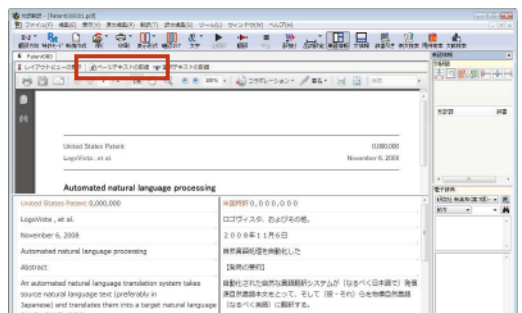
Patent000001.pdf

ファイル(F) 編集(E) 表示(V) 翻訳(T) ツール(L) ウィンドウ(W) ヘルプ(H)

レイアウトビュー ページテキストの翻訳 テキストの翻訳

コラボレーション

United States Patent 0,000,000

LogoVista , et al. November 6, 2008

Automated natural language processing

| | |
|---|---|
| United States Patent 0,000,000 | 米国特許 0,000,000 |
| LogoVista , et al. | ロゴヴィスタ、およびその他。 |
| November 6, 2008 | 2008年11月6日 |
| Automated natural language processing | 自然言語処理を自動化した |
| Abstract | 【発明の要約】 |
| An automated natural language translation system takes source natural language text (preferably in Japanese) and translates them into a target natural language | 自動化された自然な言語翻訳システムが（なるべく日本語で）発音源自然言語本文をとって、そして（彼・それ）らを目標自然言語（なるべく英語）に翻訳する。 |

電子辞書